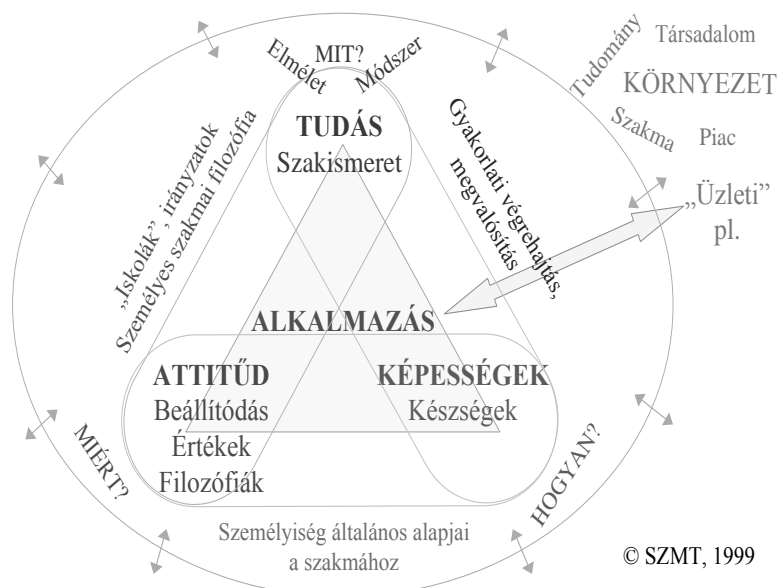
MIT?

Elmélet

Módszer

TUDÁS

Szakismeret

„Iskolák", irányzatok

Személyes szakmai filozófia

Gyakorlati végrehajtás, megvalósítás

Tudomány

Társadalom

KÖRNYEZET

Szakma

Piac

„Üzleti" pl.

ALKALMAZÁS

ATTITŰD

Beállítódás

Értékek

Filozófiák

KÉPESSÉGEK

Készségek

MIÉRT?

HOGYAN?

Személyiség általános alapjai a szakmához

© SZMT, 1999